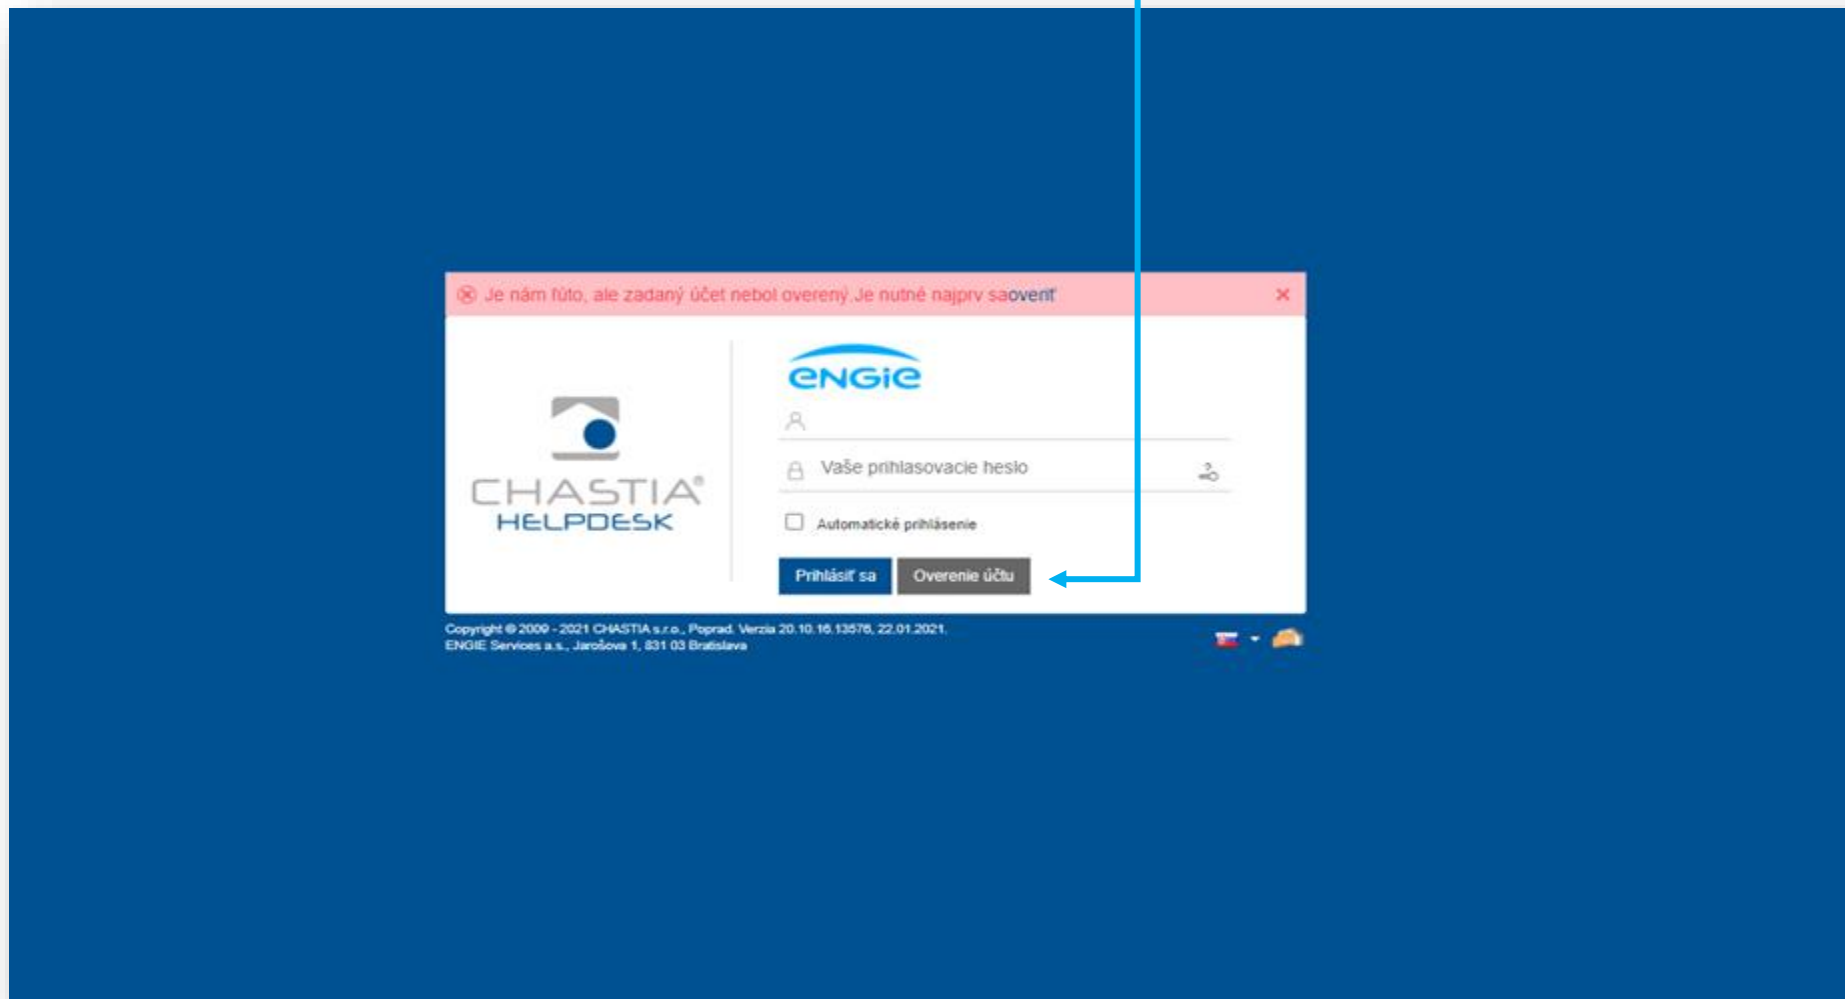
Je nám ľúto, ale zadaný účet nebol overený.Je nutné najprv saoveriť

×

CHASTIA®
HELPDESK

eNGie

Vaše prihlasovacie heslo

Automatické prihlásenie

Prihlásiť sa

Overenie účtu

Copyright © 2009 - 2021 CHASTIA s.r.o., Poprad. Verzia 20.10.16.13576, 22.01.2021.
ENGIE Services a.s., Jarošova 1, 831 03 Bratislava